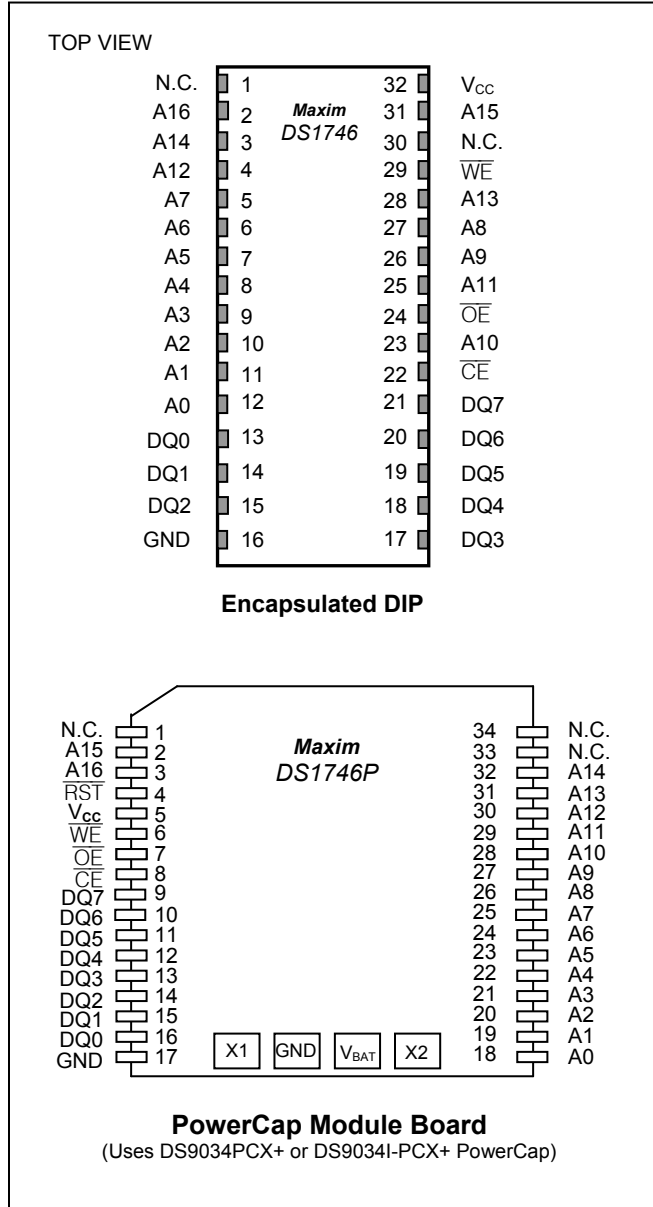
TOP VIEW

N.C. 1
A16 2
A14 3
A12 4
A7 5
A6 6
A5 7
A4 8
A3 9
A2 10
A1 11
A0 12
DQ0 13
DQ1 14
DQ2 15
GND 16

Maxim
DS1746

32 $V_{CC}$
31 A15
30 N.C.
29 $\overline{WE}$
28 A13
27 A8
26 A9
25 A11
24 $\overline{OE}$
23 A10
22 $\overline{CE}$
21 DQ7
20 DQ6
19 DQ5
18 DQ4
17 DQ3

Encapsulated DIP

N.C. 1
A15 2
A16 3
$\overline{RST}$ 4
$V_{CC}$ 5
$\overline{WE}$ 6
$\overline{OE}$ 7
$\overline{CE}$ 8
DQ7 9
DQ6 10
DQ5 11
DQ4 12
DQ3 13
DQ2 14
DQ1 15
DQ0 16
GND 17

Maxim
DS1746P

34 N.C.
33 N.C.
32 A14
31 A13
30 A12
29 A11
28 A10
27 A9
26 A8
25 A7
24 A6
23 A5
22 A4
21 A3
20 A2
19 A1
18 A0

X1 GND $V_{BAT}$ X2

PowerCap Module Board
(Uses DS9034PCX+ or DS9034I-PCX+ PowerCap)